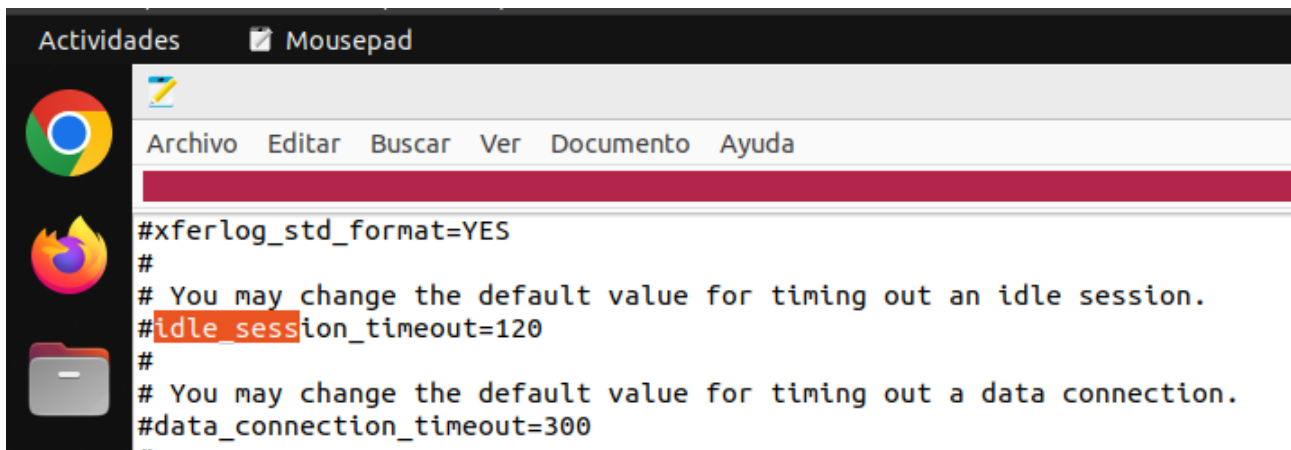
Actividades Mousepad

Archivo Editar Buscar Ver Documento Ayuda

#xferlog_std_format=YES
#
# You may change the default value for timing out an idle session.
#idle_session_timeout=120
#
# You may change the default value for timing out a data connection.
#data_connection_timeout=300